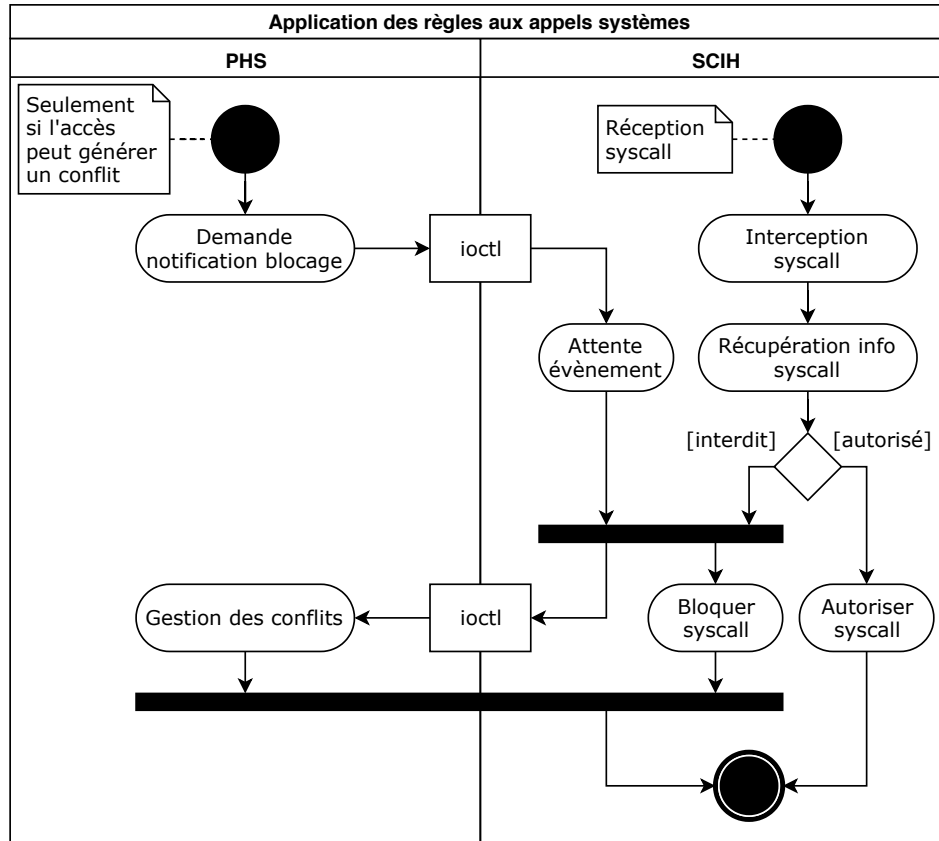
Application des règles aux appels systèmes

PHS

SCIH

Seulement si l'accès peut générer un conflit

Réception syscall

Demande notification blocage

ioctl

Interception syscall

Attente évènement

Récupération info syscall

[interdit]

[autorisé]

Gestion des conflits

ioctl

Bloquer syscall

Autoriser syscall